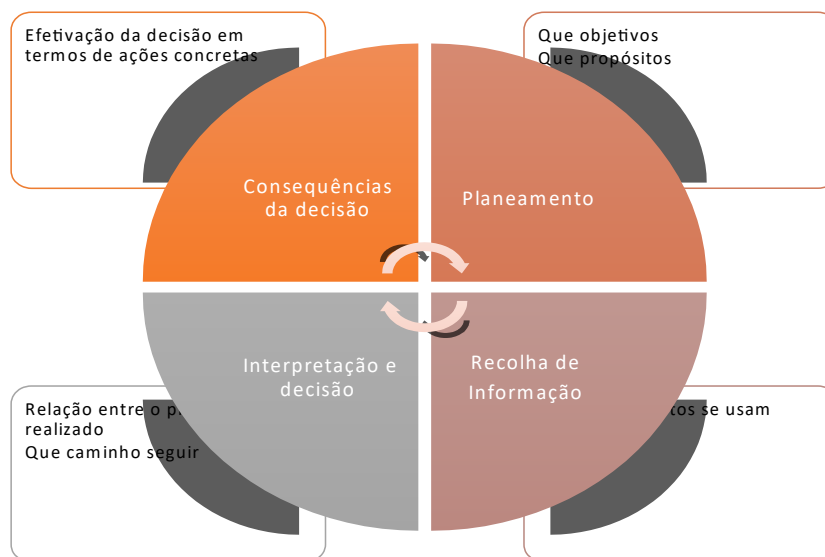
Efetivação da decisão em termos de ações concretas

Que objetivos
Que propósitos

Consequências da decisão

Planeamento

Interpretação e decisão

Recolha de Informação

Relação entre o p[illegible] realizado
Que caminho seguir

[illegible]tos se usam